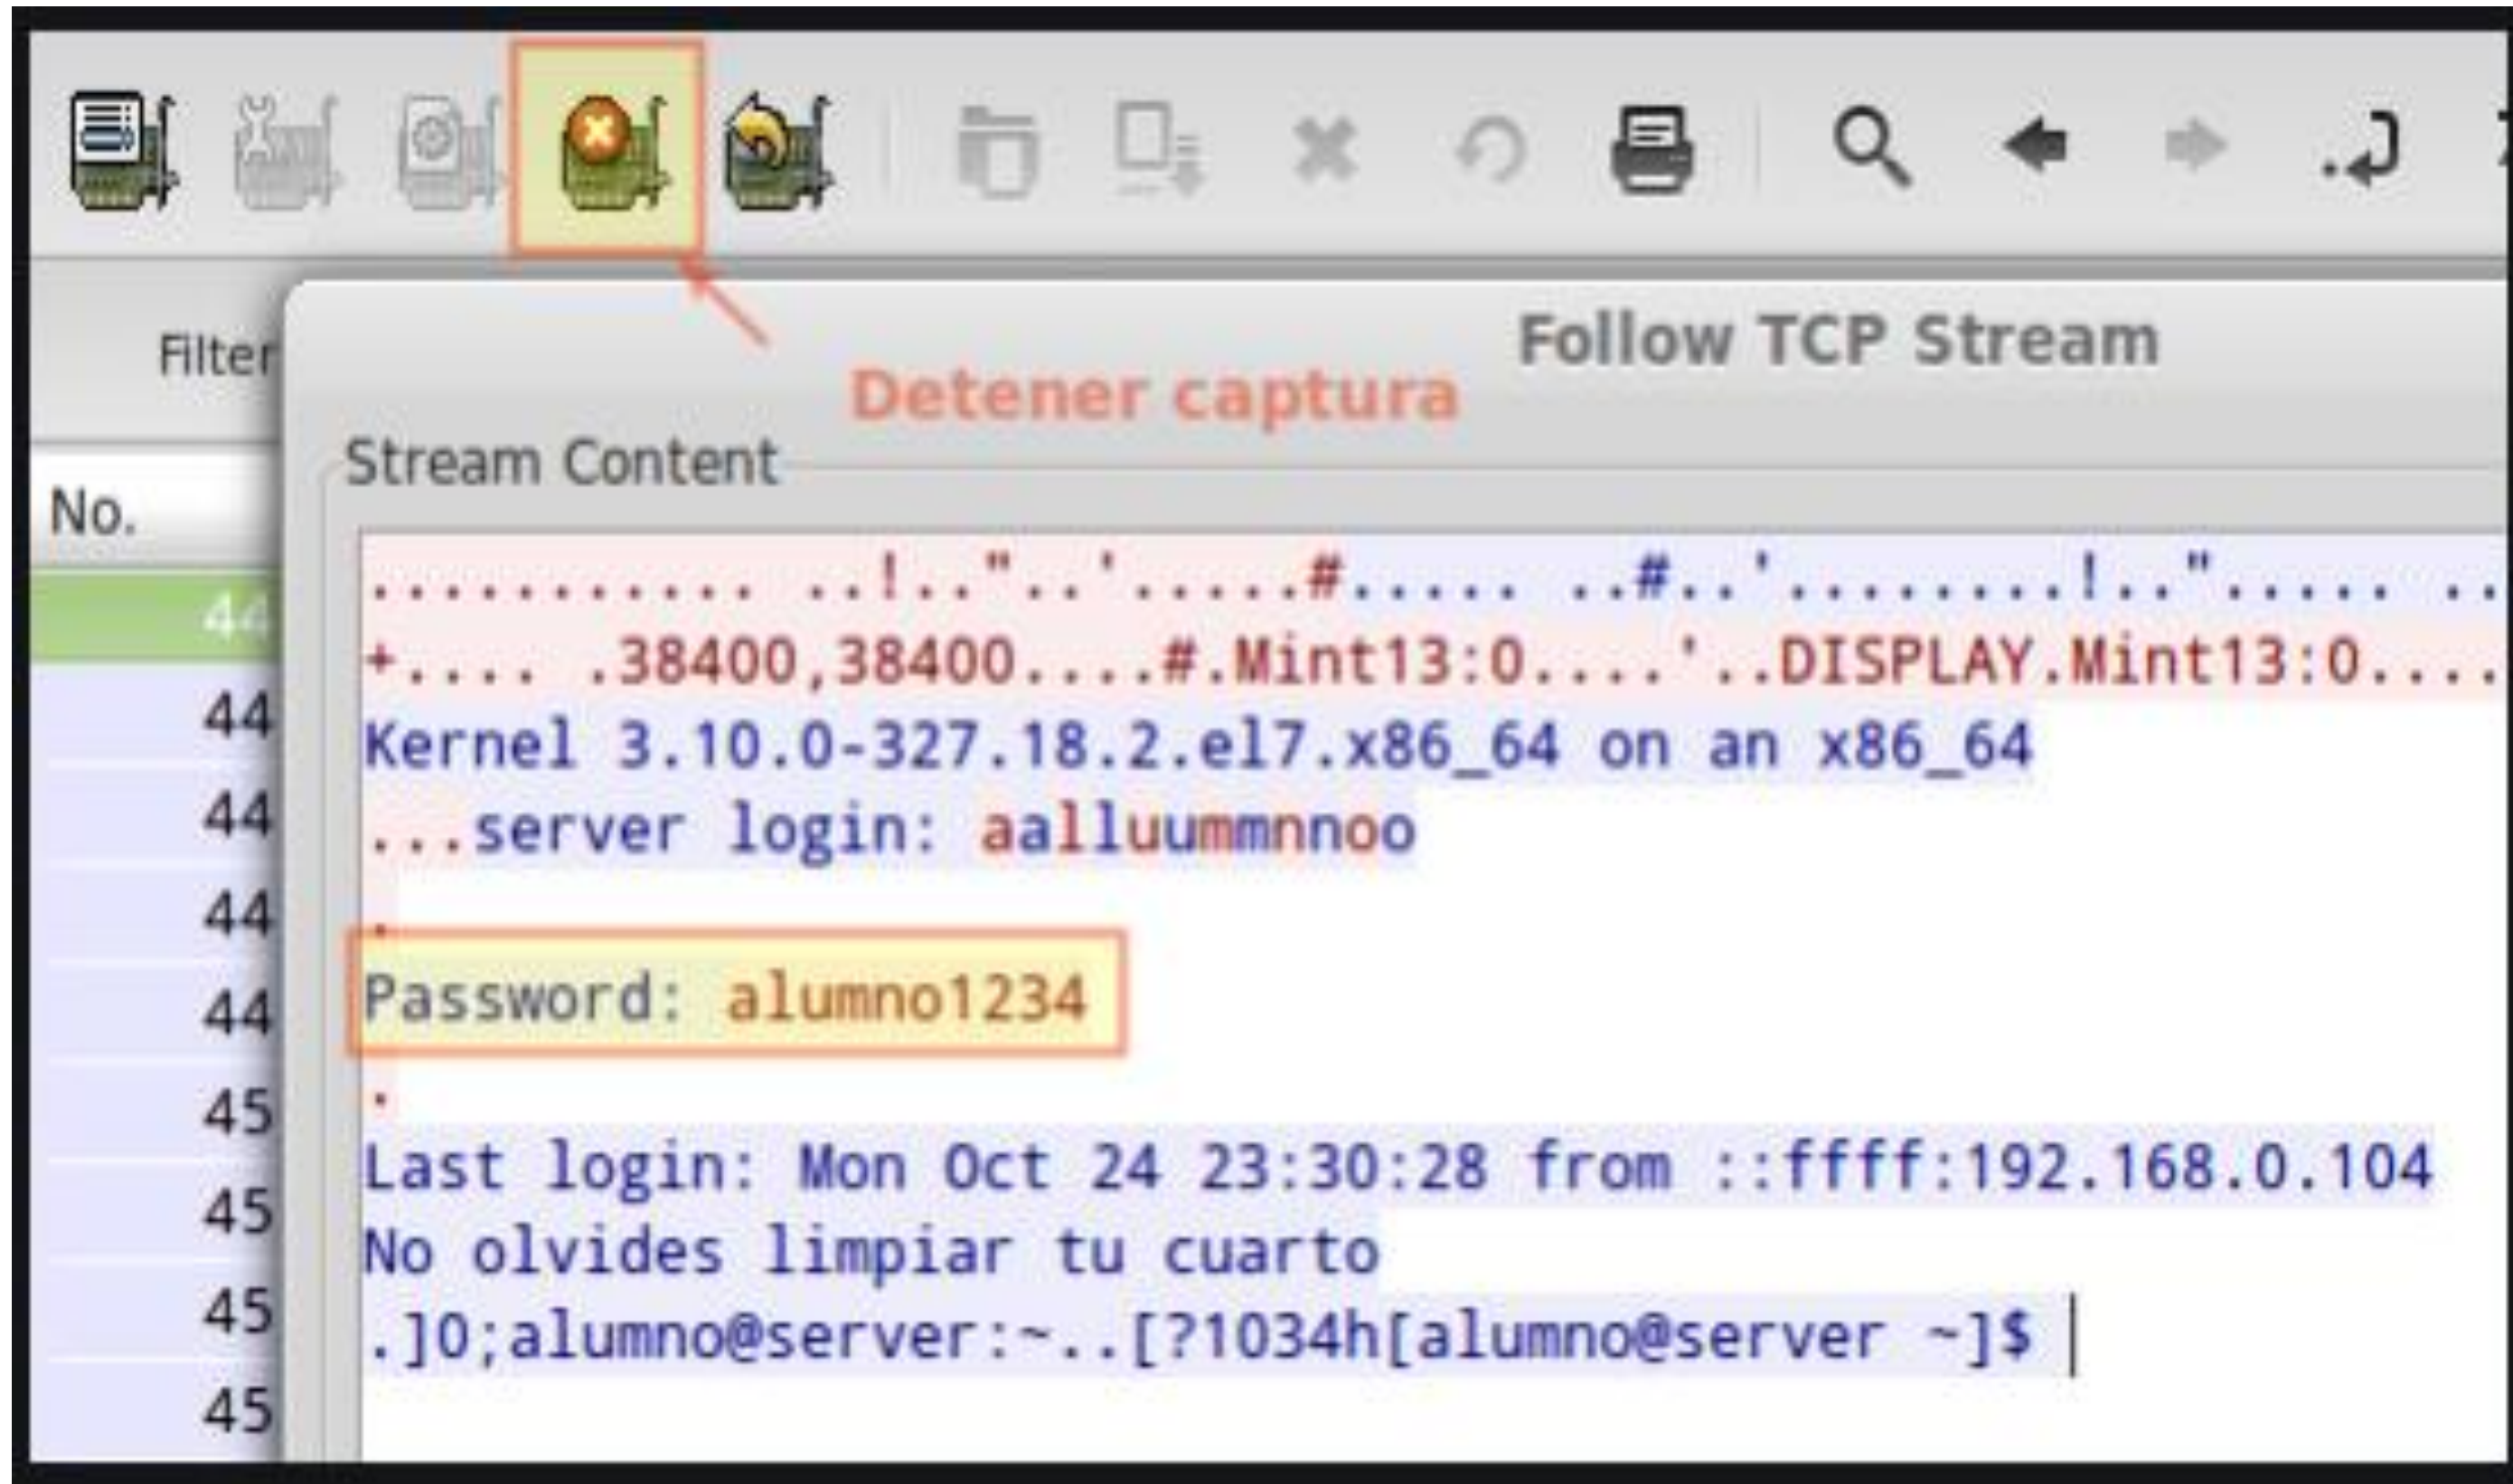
Filter

No.

44
44
44
44
44
45
45
45
45

Follow TCP Stream

Detener captura

Stream Content

........... ..!..".."......#..... ..#..'........!.."..... ..
+.... .38400,38400....#.Mint13:0....'..DISPLAY.Mint13:0....
Kernel 3.10.0-327.18.2.el7.x86_64 on an x86_64
...server login: aalluummnnoo

.
Password: alumno1234

.
Last login: Mon Oct 24 23:30:28 from ::ffff:192.168.0.104
No olvides limpiar tu cuarto
.]0;alumno@server:~..[?1034h[alumno@server ~]$